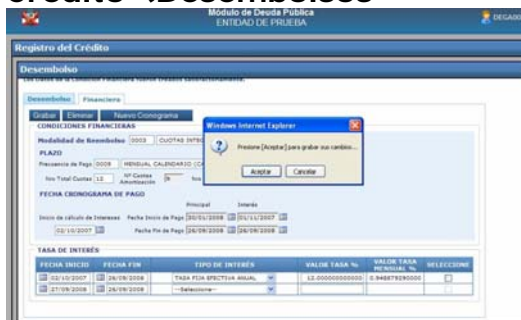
Crédito \Desembolso

Módulo de Deuda Pública
ENTIDAD DE PRUEBA

DEGAO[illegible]

Registro del Crédito

Desembolso

Los datos de la Condición Financiera fueron creados satisfactoriamente.

Desembolso | Financiera

Grabar | Eliminar | Nuevo Cronograma

CONDICIONES FINANCIERAS

Modalidad de Reembolso 0003 CUOTAS INTE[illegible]

PLAZO

Frecuencia de Pago 0006 MENSUAL CALENDARIO (CA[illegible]

Nro Total Cuotas 12 Nº Cuotas Amortización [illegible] Nro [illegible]

FECHA CRONOGRAMA DE PAGO

Principal Interés

Inicio de cálculo de Intereses Fecha Inicio de Pago 30/01/2008 01/11/2007

02/10/2007 Fecha Fin de Pago 26/09/2008 26/09/2008

TASA DE INTERÉS

| FECHA INICIO | FECHA FIN | TIPO DE INTERÉS | VALOR TASA % | VALOR TASA MENSUAL % | SELECCIONE |
|---|---|---|---|---|---|
| 02/10/2007 | 26/09/2008 | TASA FIJA EFECTIVA ANUAL | 12.000000000000 | 0.948879290000 | |
| 27/09/2008 | 26/09/2008 | --Seleccione-- | | | |

Windows Internet Explorer

Presione [Aceptar] para grabar sus cambios...

Aceptar | Cancelar